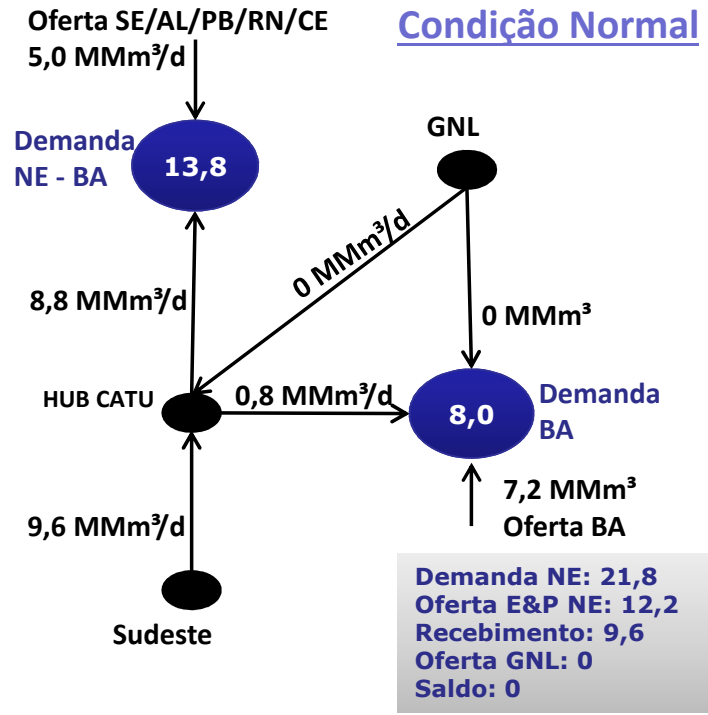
Oferta SE/AL/PB/RN/CE
5,0 MMm³/d

Condição Normal

Demanda NE - BA

13,8

GNL

0 MMm³/d

8,8 MMm³/d

0 MMm³

HUB CATU

0,8 MMm³/d

8,0

Demanda BA

7,2 MMm³
Oferta BA

9,6 MMm³/d

Sudeste

Demanda NE: 21,8
Oferta E&P NE: 12,2
Recebimento: 9,6
Oferta GNL: 0
Saldo: 0